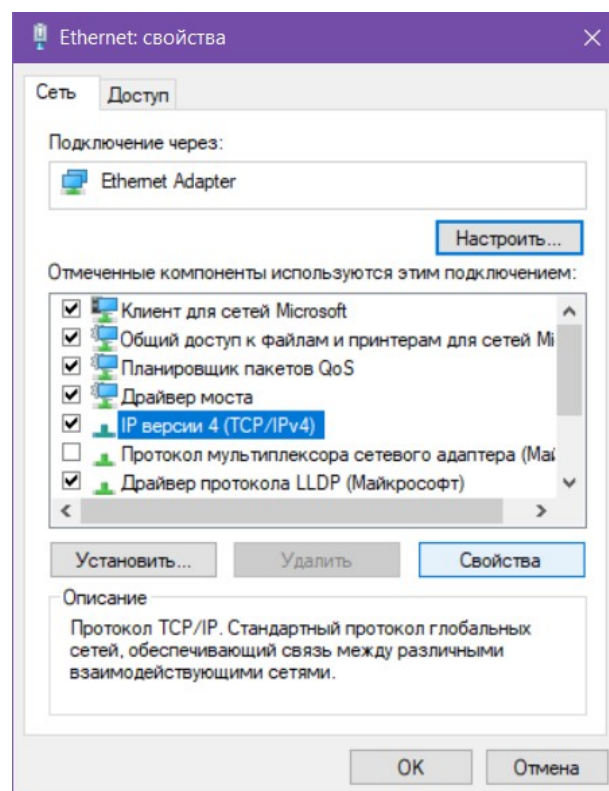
Ethernet: свойства

Сеть | Доступ

Подключение через:

Ethernet Adapter

Настроить...

Отмеченные компоненты используются этим подключением:

Клиент для сетей Microsoft
Общий доступ к файлам и принтерам для сетей Mi
Планировщик пакетов QoS
Драйвер моста
IP версии 4 (TCP/IPv4)
Протокол мультиплексора сетевого адаптера (Май
Драйвер протокола LLDP (Майкрософт)

Установить... | Удалить | Свойства

Описание

Протокол TCP/IP. Стандартный протокол глобальных сетей, обеспечивающий связь между различными взаимодействующими сетями.

OK | Отмена